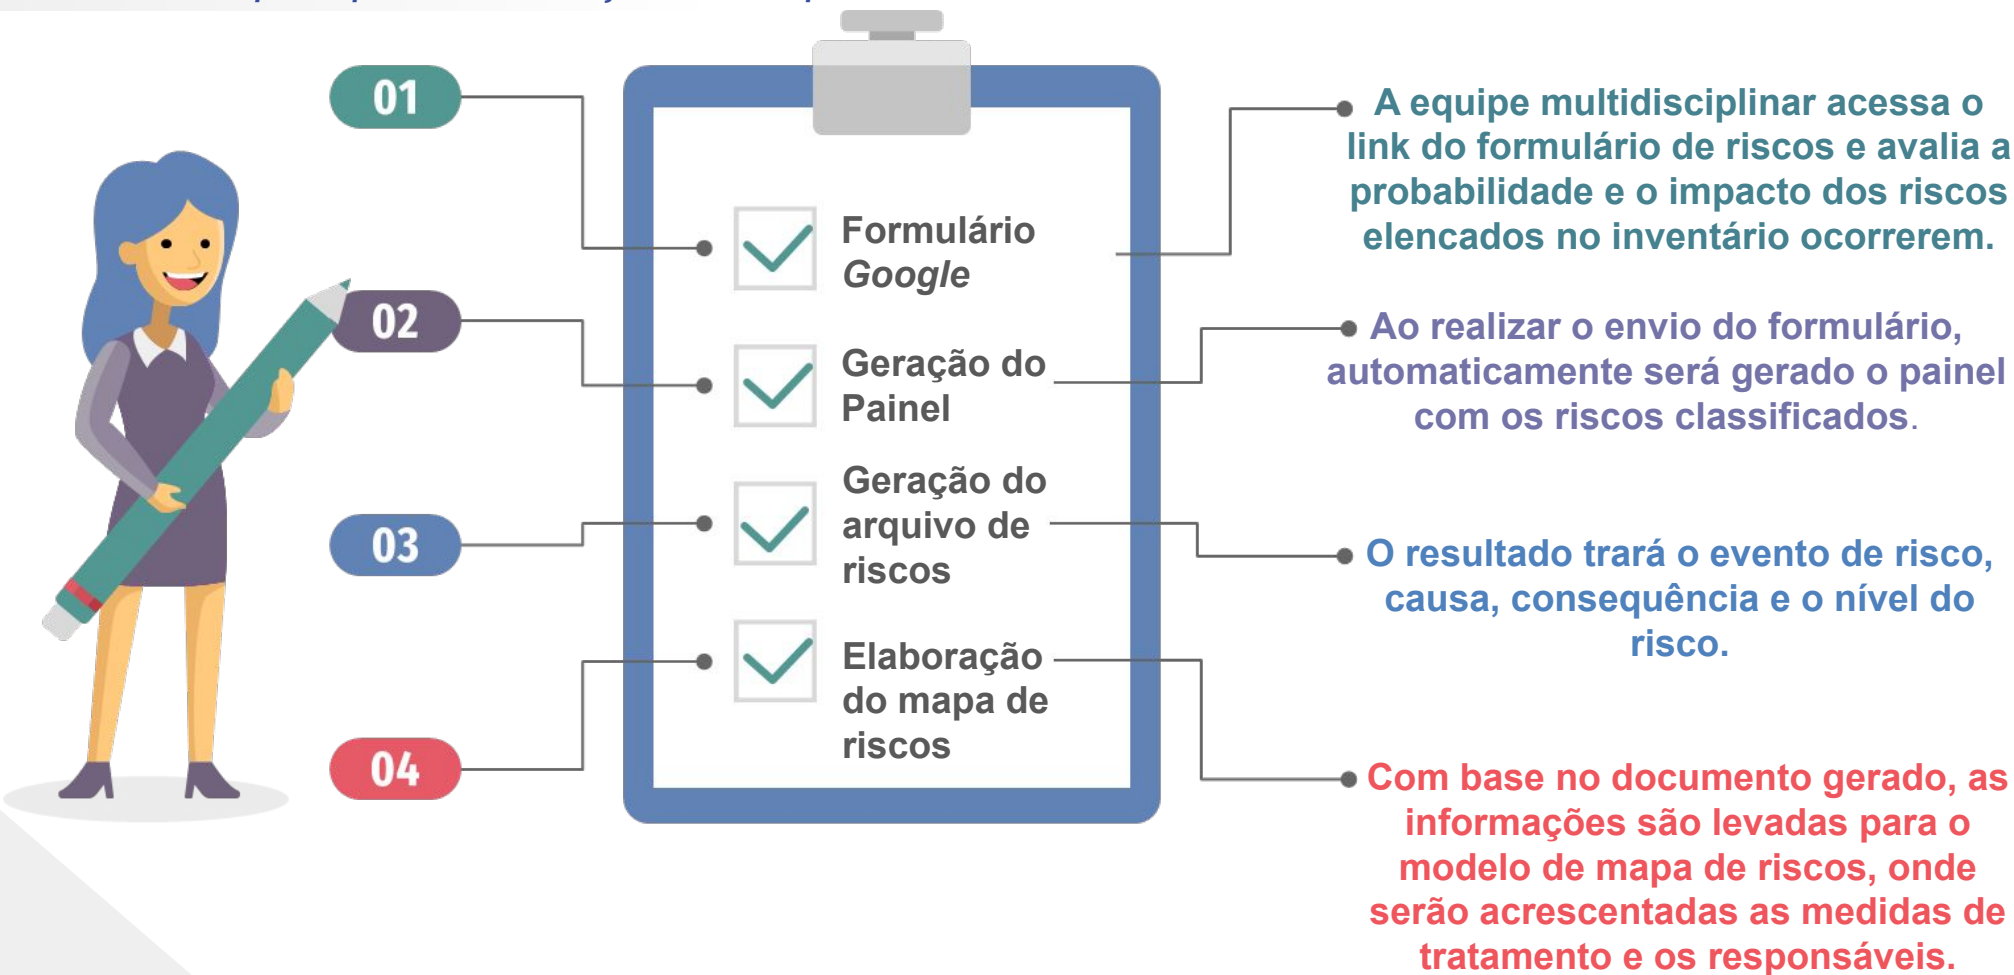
01

02

03

04

Formulário *Google*

Geração do Painel

Geração do arquivo de riscos

Elaboração do mapa de riscos

A equipe multidisciplinar acessa o link do formulário de riscos e avalia a probabilidade e o impacto dos riscos elencados no inventário ocorrerem.

Ao realizar o envio do formulário, automaticamente será gerado o painel com os riscos classificados.

O resultado trará o evento de risco, causa, consequência e o nível do risco.

Com base no documento gerado, as informações são levadas para o modelo de mapa de riscos, onde serão acrescentadas as medidas de tratamento e os responsáveis.